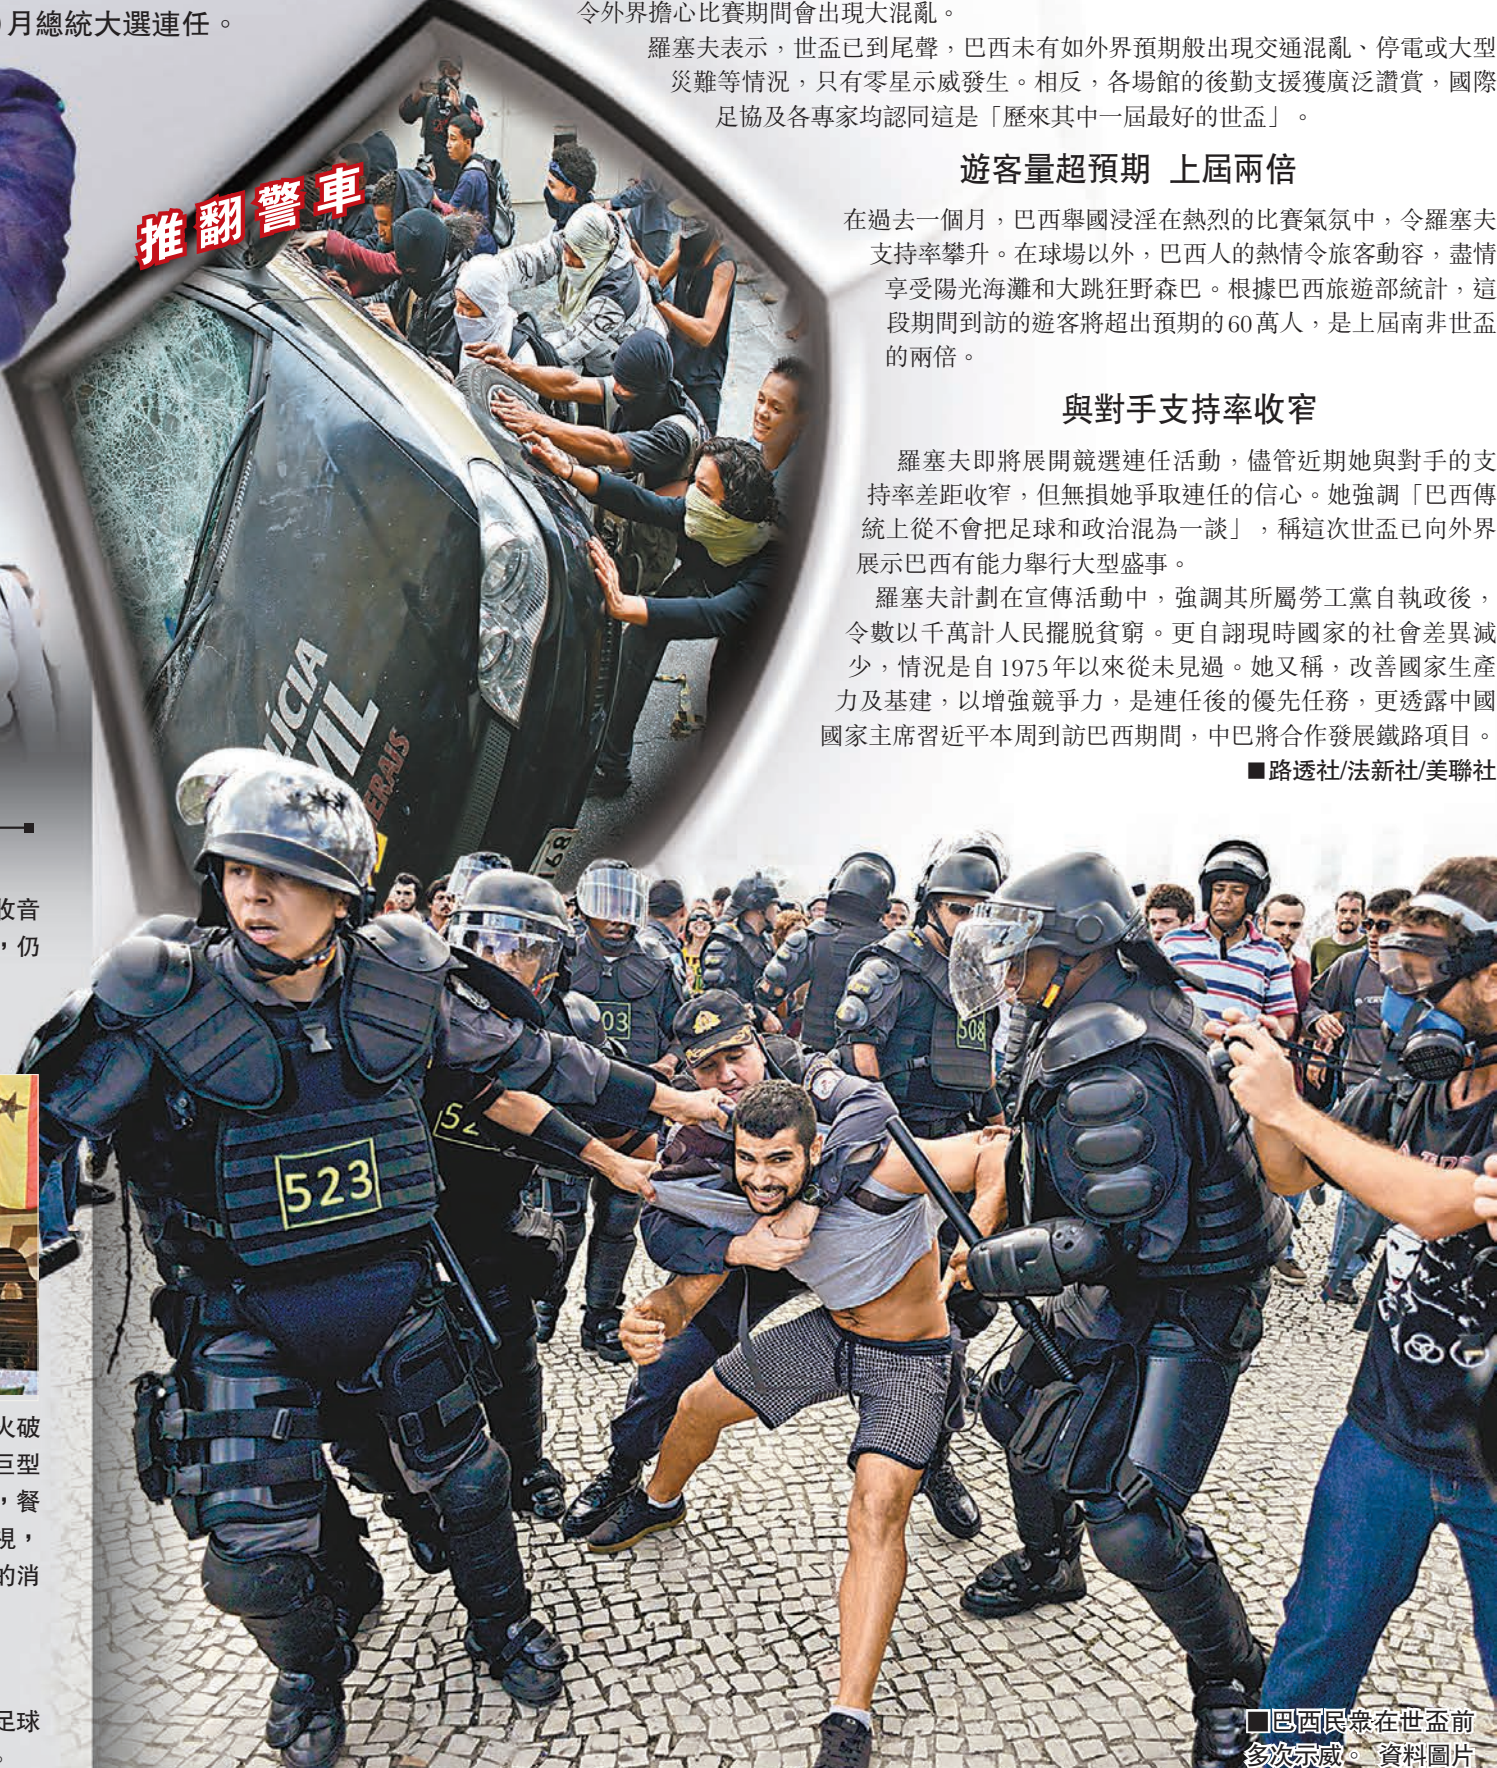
月總統大選連任。

令外界擔心比賽期間會出現大混亂。

羅塞夫表示，世盃已到尾聲，巴西未有如外界預期般出現交通混亂、停電或大型災難等情況，只有零星示威發生。相反，各場館的後勤支援獲廣泛讚賞，國際足協及各專家均認同這是「歷來其中一屆最好的世盃」。

推翻警車

遊客量超預期 上屆兩倍

在過去一個月，巴西舉國浸淫在熱烈的比賽氣氛中，令羅塞夫支持率攀升。在球場以外，巴西人的熱情令旅客動容，盡情享受陽光海灘和大跳狂野森巴。根據巴西旅遊部統計，這段期間到訪的遊客將超出預期的60萬人，是上屆南非世盃的兩倍。

與對手支持率收窄

羅塞夫即將展開競選連任活動，儘管近期她與對手的支持率差距收窄，但無損她爭取連任的信心。她強調「巴西傳統上從不會把足球和政治混為一談」，稱這次世盃已向外界展示巴西有能力舉行大型盛事。

羅塞夫計劃在宣傳活動中，強調其所屬勞工黨自執政後，令數以千萬計人民擺脫貧窮。更自詡現時國家的社會差異減少，情況是自1975年以來從未見過。她又稱，改善國家生產力及基建，以增強競爭力，是連任後的優先任務，更透露中國國家主席習近平本周到訪巴西期間，中巴將合作發展鐵路項目。

■路透社/法新社/美聯社

收音
，仍

火破
巨型
，餐
見，
的消

足球

LICIA
VIL

523

■巴西民眾在世盃前多次示威。資料圖片